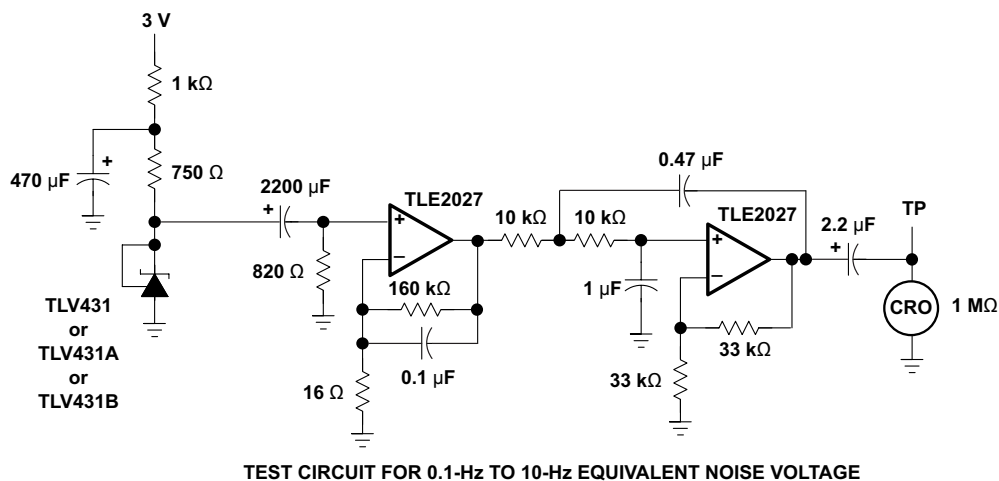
3 V

1 kΩ

470 μF

+

750 Ω

2200 μF

+

TLE2027

+

−

10 kΩ

10 kΩ

0.47 μF

TLE2027

+

−

2.2 μF

+

TP

820 Ω

160 kΩ

1 μF

CRO

1 MΩ

TLV431
or
TLV431A
or
TLV431B

0.1 μF

16 Ω

33 kΩ

33 kΩ

TEST CIRCUIT FOR 0.1-Hz TO 10-Hz EQUIVALENT NOISE VOLTAGE